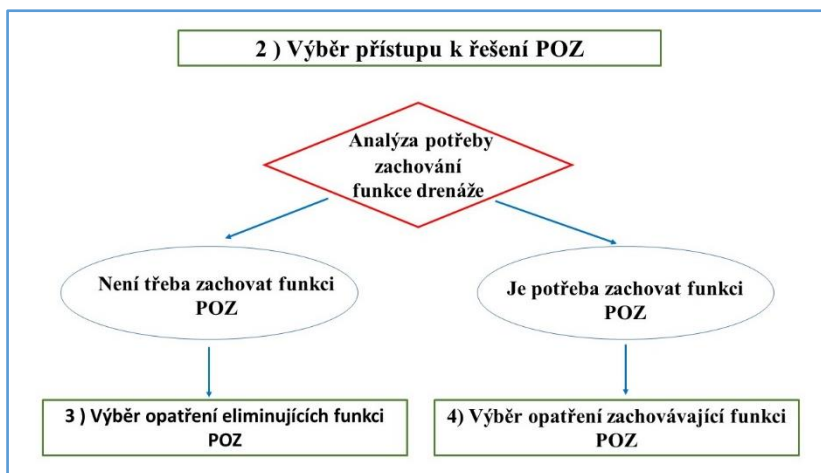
2 ) Výběr přístupu k řešení POZ

Analýza potřeby zachování funkce drenáže

Není třeba zachovat funkci POZ

Je potřeba zachovat funkci POZ

3 ) Výběr opatření eliminujících funkci POZ

4) Výběr opatření zachovávající funkci POZ